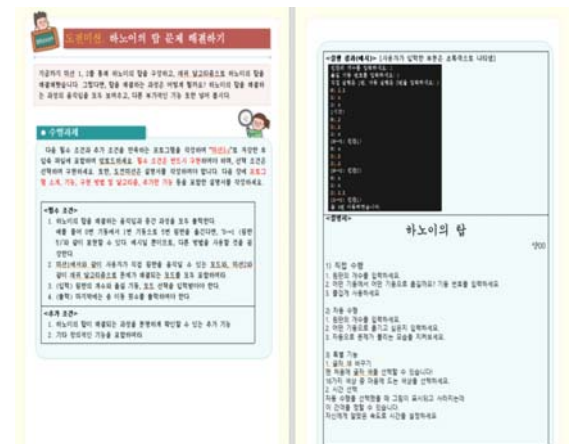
도전미션 하노이의 탑 문제 해결하기

지금까지 미션 1, 2를 통해 하노이의 탑을 구현하고, 재귀 알고리즘으로 하노이의 탑을 해결해봤습니다. 그렇다면, 탑을 해결하는 과정은 어떻게 될까요? 하노이의 탑을 해결하는 과정의 움직임을 모두 보여주고, 다른 보기(부가) 기능 포함 설계 해 봅시다.

● 수행과제

다음 필수 조건과 추가 조건을 만족하는 프로그램을 작성하여 "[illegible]"로 저장한 후 압축 파일에 포함하여 업로드하세요. 필수 조건은 반드시 구현해야 하며, 선택 조건은 선택하여 구현하세요. 또한, 도전미션은 설명서를 작성해야 합니다. 다음 안에 프로그램 소개, 기능, 구현 방법 및 알고리즘, 추가한 기능 등을 포함한 설명서를 작성하세요.

<필수 조건>
1. 하노이의 탑을 해결하는 움직임과 중간 과정을 모두 출력한다.
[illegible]
2. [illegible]
3. (입력) 원판의 개수와 출발 기둥, 도착 선택을 입력받아야 한다.
4. (출력) 마지막에는 총 이동 횟수를 출력해야 한다.

<추가 조건>
1. 하노이의 탑이 해결되는 과정을 한번씩 확인할 수 있는 추가 기능
2. 기타 창의적인 기능을 포함하세요.

<결과 화면(예시)> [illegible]
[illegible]

<설명서>
하노이의 탑
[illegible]

1) 직접 수행
1. 원판의 개수를 입력하세요.
2. 어떤 기둥에서 어떤 기둥으로 옮길까요? 기둥 번호를 입력하세요.
3. 중단시 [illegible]

2) 자동 수행
1. 원판의 개수를 입력하세요.
2. 어떤 기둥으로 옮기고 싶은지 입력하세요.
3. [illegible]

3) 특별 기능
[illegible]